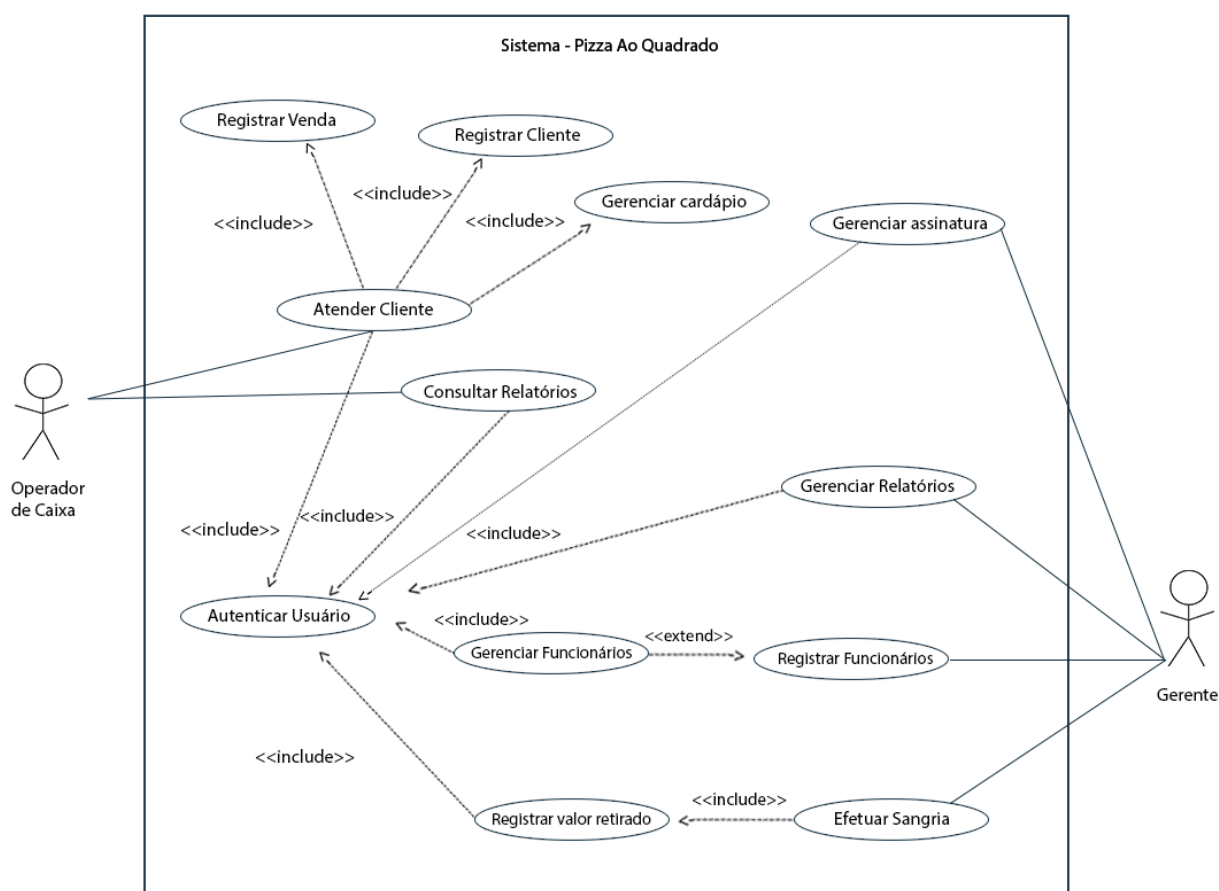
Sistema - Pizza Ao Quadrado

Registrar Venda

Registrar Cliente

<<include>>

<<include>>

<<include>>

Gerenciar cardápio

Gerenciar assinatura

Atender Cliente

Consultar Relatórios

Operador de Caixa

Gerenciar Relatórios

<<include>>

<<include>>

<<include>>

Autenticar Usuário

<<include>>

Gerenciar Funcionários

<<extend>>

Registrar Funcionários

Gerente

<<include>>

<<include>>

Registrar valor retirado

Efetuar Sangria